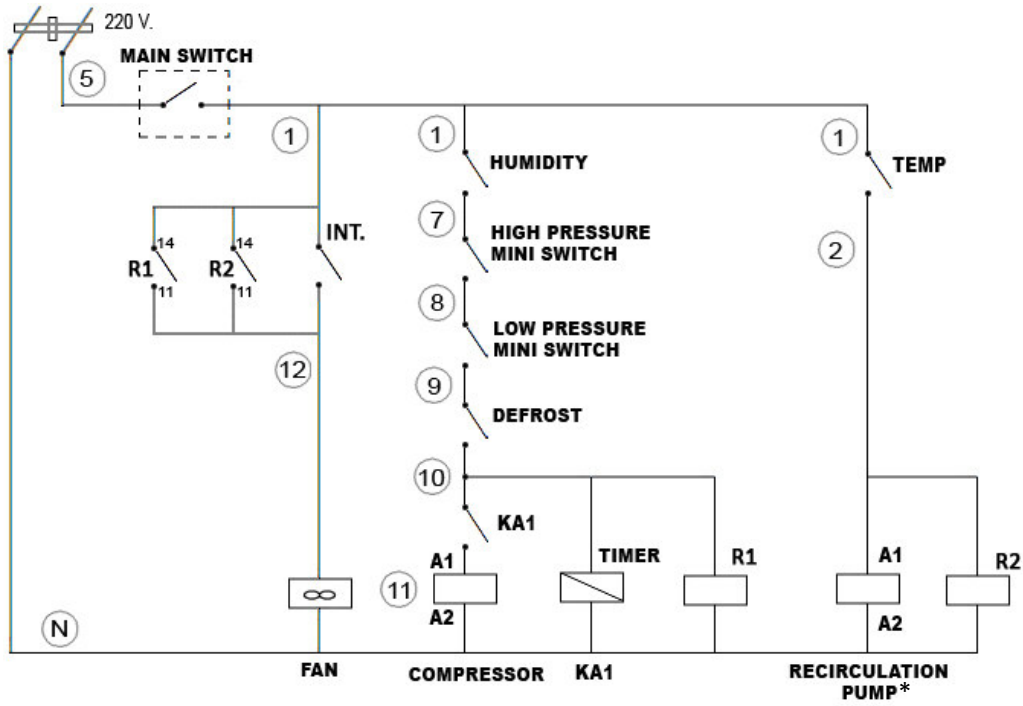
220 V.

5

MAIN SWITCH

1

1

HUMIDITY

1

TEMP

14

14

R1

R2

11

11

INT.

7

HIGH PRESSURE MINI SWITCH

2

8

LOW PRESSURE MINI SWITCH

12

9

DEFROST

10

KA1

A1

TIMER

R1

A1

R2

11

A2

A2

N

FAN

COMPRESSOR

KA1

RECIRCULATION PUMP*